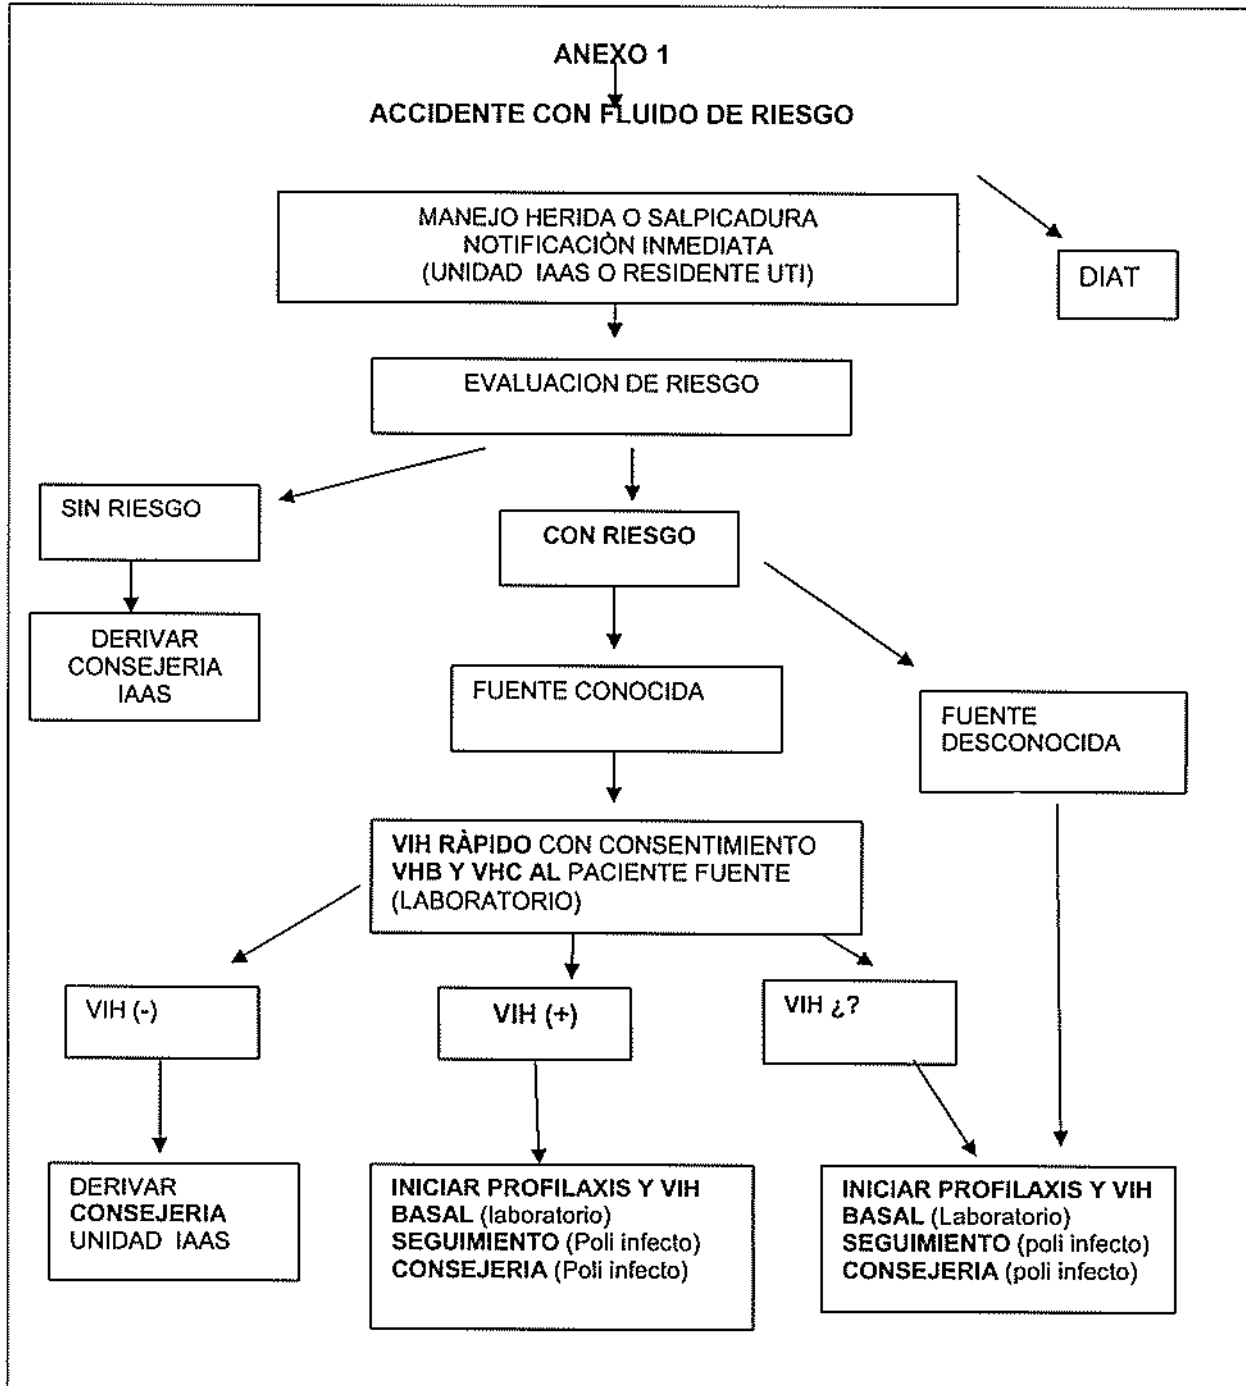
ANEXO 1

ACCIDENTE CON FLUIDO DE RIESGO

MANEJO HERIDA O SALPICADURA
NOTIFICACIÒN INMEDIATA
(UNIDAD IAAS O RESIDENTE UTI)

DIAT

EVALUACION DE RIESGO

SIN RIESGO

DERIVAR CONSEJERIA IAAS

CON RIESGO

FUENTE CONOCIDA

FUENTE DESCONOCIDA

VIH RÀPIDO CON CONSENTIMIENTO
VHB Y VHC AL PACIENTE FUENTE
(LABORATORIO)

VIH (-)

VIH (+)

VIH ¿?

DERIVAR
CONSEJERIA
UNIDAD IAAS

INICIAR PROFILAXIS Y VIH BASAL (laboratorio)
SEGUIMIENTO (Poli infecto)
CONSEJERIA (Poli infecto)

INICIAR PROFILAXIS Y VIH BASAL (Laboratorio)
SEGUIMIENTO (poli infecto)
CONSEJERIA (poli infecto)